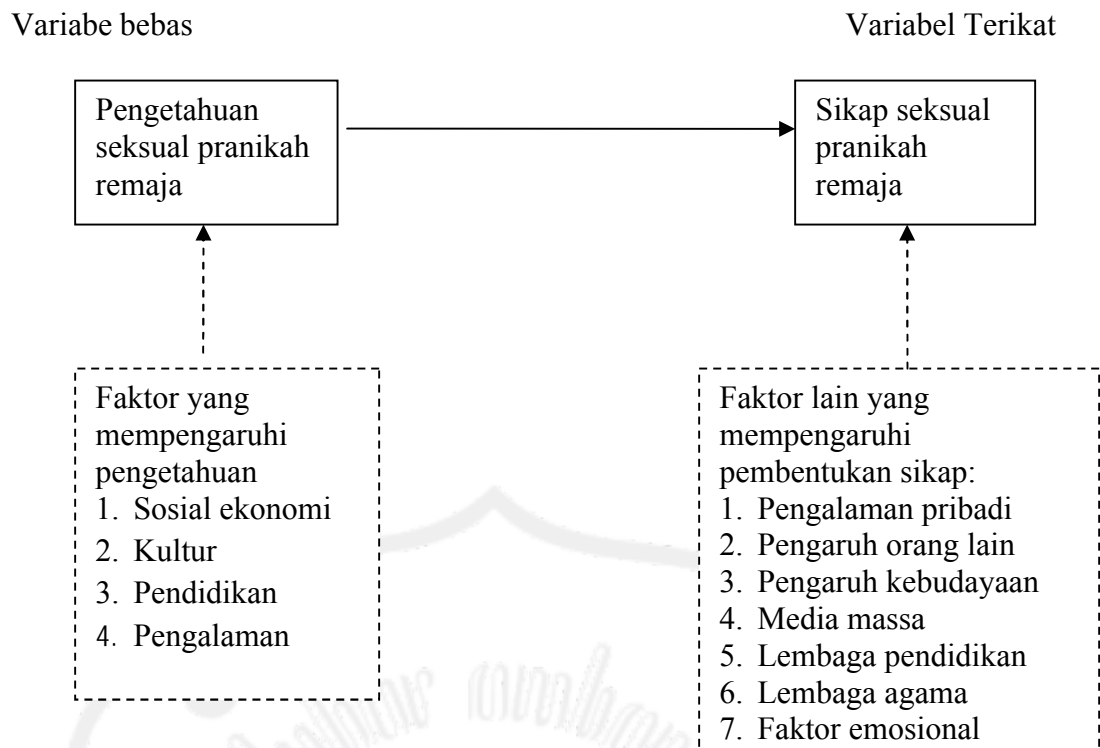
Variabe bebas

Variabel Terikat

Pengetahuan seksual pranikah remaja

Sikap seksual pranikah remaja

Faktor yang mempengaruhi pengetahuan
1. Sosial ekonomi
2. Kultur
3. Pendidikan
4. Pengalaman

Faktor lain yang mempengaruhi pembentukan sikap:
1. Pengalaman pribadi
2. Pengaruh orang lain
3. Pengaruh kebudayaan
4. Media massa
5. Lembaga pendidikan
6. Lembaga agama
7. Faktor emosional